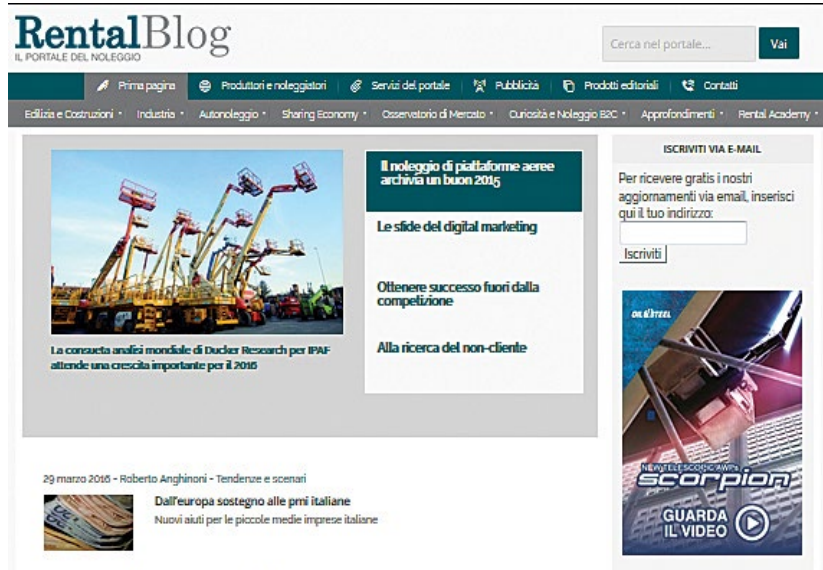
RentalBlog
IL PORTALE DEL NOLEGGIO

Cerca nel portale...
Vai

Prima pagina
Produttori e noleggiatori
Servizi del portale
Pubblicità
Prodotti editoriali
Contatti

Edilizia e Costruzioni
Industria
Autonoleggio
Sharing Economy
Osservatorio di Mercato
Curiosità e Noleggio B2C
Approfondimenti
Rental Academy

La consueta analisi mondiale di Ducker Research per IPAF attende una crescita importante per il 2016

Il noleggio di piattaforme aeree archivia un buon 2015

Le sfide del digital marketing

Ottenere successo fuori dalla competizione

Alla ricerca del non-cliente

ISCRIVITI VIA E-MAIL

Per ricevere gratis i nostri aggiornamenti via email, inserisci qui il tuo indirizzo:

Iscriviti

OIL&STEEL
NEW TELESCOPIC AWPs
scorpion
GUARDA IL VIDEO

29 marzo 2016 - Roberto Anghinoni - Tendenze e scenari

Dall'europa sostegno alle pmi italiane
Nuovi aiuti per le piccole medie imprese italiane